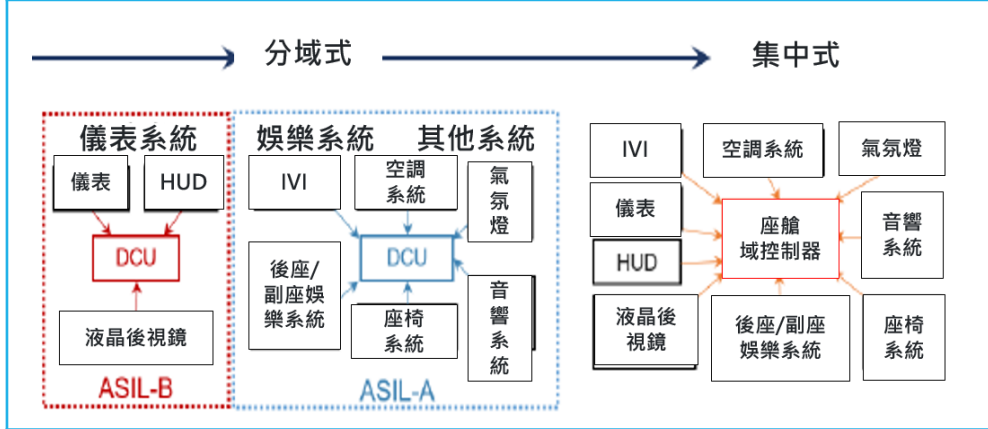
分域式

集中式

儀表系統

儀表

HUD

DCU

液晶後視鏡

ASIL-B

娛樂系統

其他系統

IVI

空調系統

氣氛燈

後座/副座娛樂系統

DCU

座椅系統

音響系統

ASIL-A

IVI

空調系統

氣氛燈

儀表

座艙域控制器

音響系統

HUD

液晶後視鏡

後座/副座娛樂系統

座椅系統